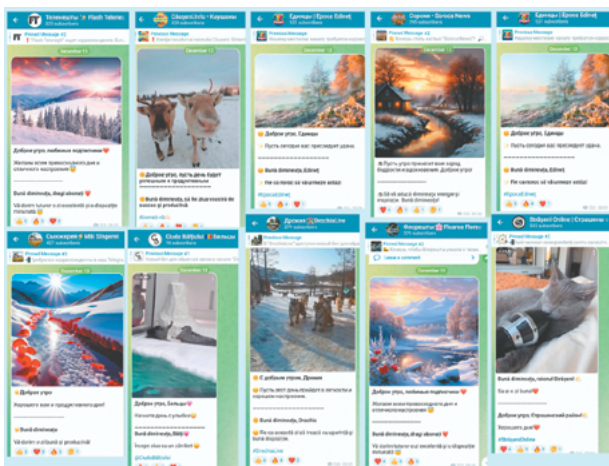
Теленешты | Flash Telene
Pinned Message #2
December 11
Доброе утро, любимые подписчики
Желаем всем превосходного дня и отличного настроения
Bună dimineața, dragi abonați
Vă dorim tuturor o zi excelentă și o dispoziție minunată

Cioceni.info • Корнешты
Pinned Message
December 11
Доброе утро, пусть день будет успешным и продуктивным
Bună dimineața, să fie ziua reușită de succes și productivă

Единцы | Єдинці Edineț
Pinned Message #2
December 11
Доброе утро, Единцы
Пусть сегодня вас пресладит удача.
Bună dimineața, Edineț
Fie ca norocul să vă însoțească astăzi

Орхеи • Orhei News
Pinned Message #2
Пусть утро принесет вам новые надежды и вдохновение. Доброе утро!
Să vă aducă dimineața energie și inspirație. Bună dimineața!

Единцы | Єдинці Edineț
Pinned Message
December 11
Доброе утро, Единцы
Пусть сегодня вас пресладит удача.
Bună dimineața, Edineț
Fie ca norocul să vă însoțească astăzi
#EdinețOnline

Сынжерея • MB Sîngerei
Pinned Message
December 11
Доброе утро
Хорошего вам и продуктивного дня!
Bună dimineața
Vă dorim o zi bună și productivă

Glodeni
Pinned Message #1
Доброе утро, Бельцы
Начинайте день с улыбки
Bună dimineața, Bălți
Începe ziua cu un zâmbet
@GlodeniOnline

Дрокия | Drochia Live
Pinned Message
С добрым утром, Дрокия
Пусть этот день приведет к легкости и хорошему настроению.
Bună dimineața, Drochia
Fie ca această zi să îți aducă ușurință și bună dispoziție
#DrochiaLive

Флорешты | Florești
Pinned Message #1
Leave a comment
December 11
Доброе утро, любимые подписчики
Желаем всем прекрасного дня и отличного настроения
Bună dimineața, dragi abonați
Vă dorim tuturor o zi excelentă și o dispoziție minunată

Străşeni Online | Страшены
Pinned Message
December 11
Bună dimineața, raionul Strășeni
Să ai o zi bună
Доброе утро, Страшенский район!
Хорошего дня
#StrășeniOnline